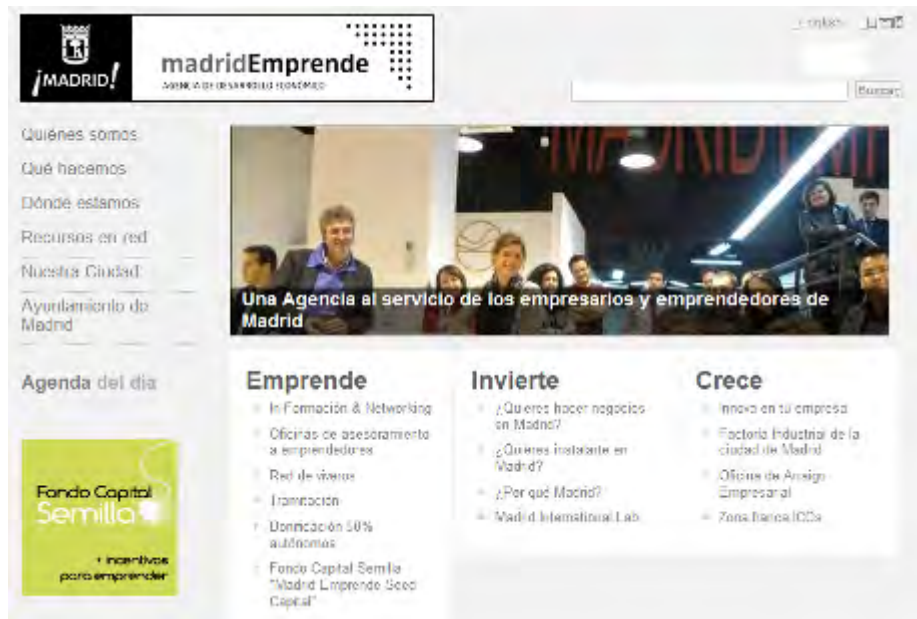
¡MADRID!

madridEmprende
AGENCIA DE DESARROLLO ECONÓMICO

English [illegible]

Buscar

Quiénes somos
Qué hacemos
Dónde estamos
Recursos en red
Nuestra Ciudad
Ayuntamiento de Madrid

Agenda del día

Fondo Capital Semilla
+ incentivos para emprender

Una Agencia al servicio de los empresarios y emprendedores de Madrid

Emprende
In Formación & Networking
Oficinas de asesoramiento a emprendedores
Red de viveros
Tramitación
Bonificación 50% autónomos
Fondo Capital Semilla "Madrid Emprende Seed Capital"

Invierte
¿Quieres hacer negocios en Madrid?
¿Quieres instalarte en Madrid?
¿Por qué Madrid?
Madrid International Lab

Crece
Innova en tu empresa
Factoría Industrial de la ciudad de Madrid
Oficina de Apoyo Empresarial
Zona Banca ICOs